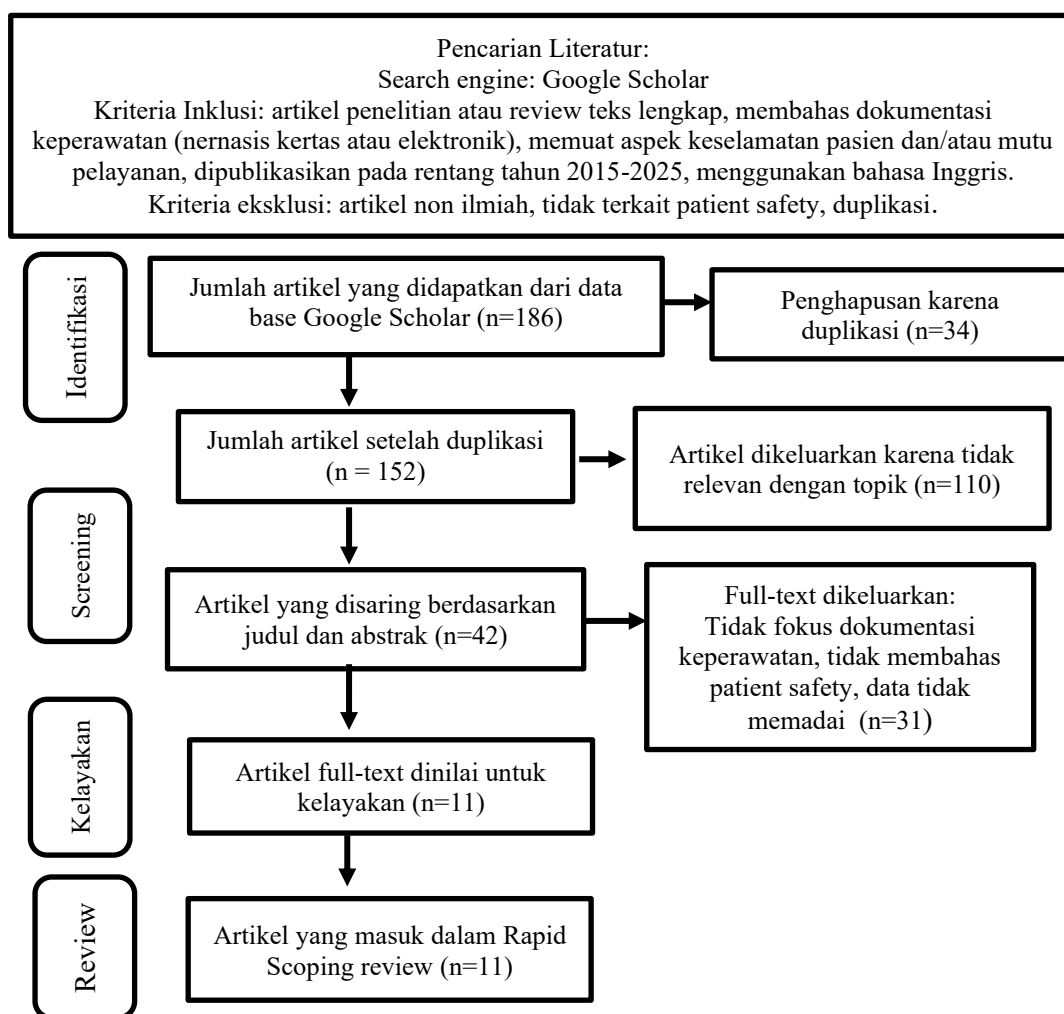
Pencarian Literatur:
Search engine: Google Scholar
Kriteria Inklusi: artikel penelitian atau review teks lengkap, membahas dokumentasi keperawatan (nernasis kertas atau elektronik), memuat aspek keselamatan pasien dan/atau mutu pelayanan, dipublikasikan pada rentang tahun 2015-2025, menggunakan bahasa Inggris.
Kriteria eksklusi: artikel non ilmiah, tidak terkait patient safety, duplikasi.

Identifikasi

Jumlah artikel yang didapatkan dari data base Google Scholar (n=186)

Penghapusan karena duplikasi (n=34)

Jumlah artikel setelah duplikasi (n = 152)

Artikel dikeluarkan karena tidak relevan dengan topik (n=110)

Screening

Artikel yang disaring berdasarkan judul dan abstrak (n=42)

Full-text dikeluarkan:
Tidak fokus dokumentasi keperawatan, tidak membahas patient safety, data tidak memadai (n=31)

Kelayakan

Artikel full-text dinilai untuk kelayakan (n=11)

Review

Artikel yang masuk dalam Rapid Scoping review (n=11)